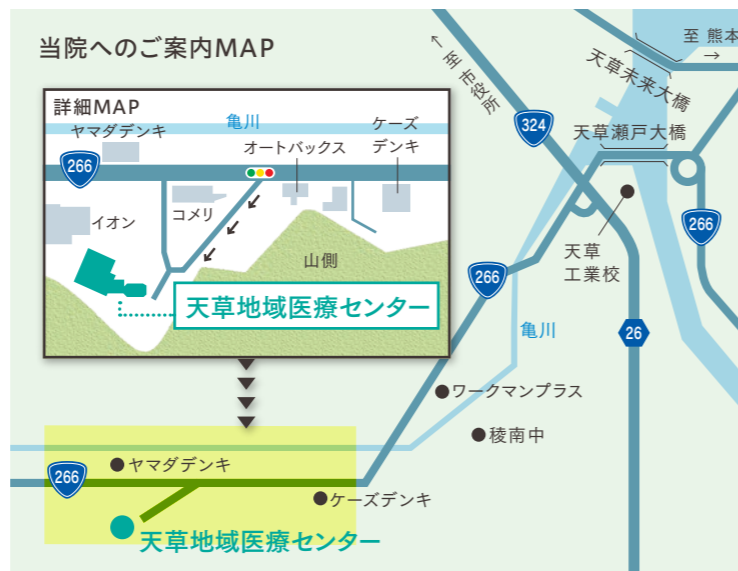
当院へのご案内MAP

詳細MAP
亀川
ヤマダデンキ
266
オートバックス
ケーズ
デンキ
イオン
コメリ
山側
天草地域医療センター

至 市役所
324
天草未来大橋
至 熊本
天草瀬戸大橋
266
天草
工業校
266
亀川
26
ワークマンプラス
稜南中
266
ヤマダデンキ
ケーズデンキ
天草地域医療センター